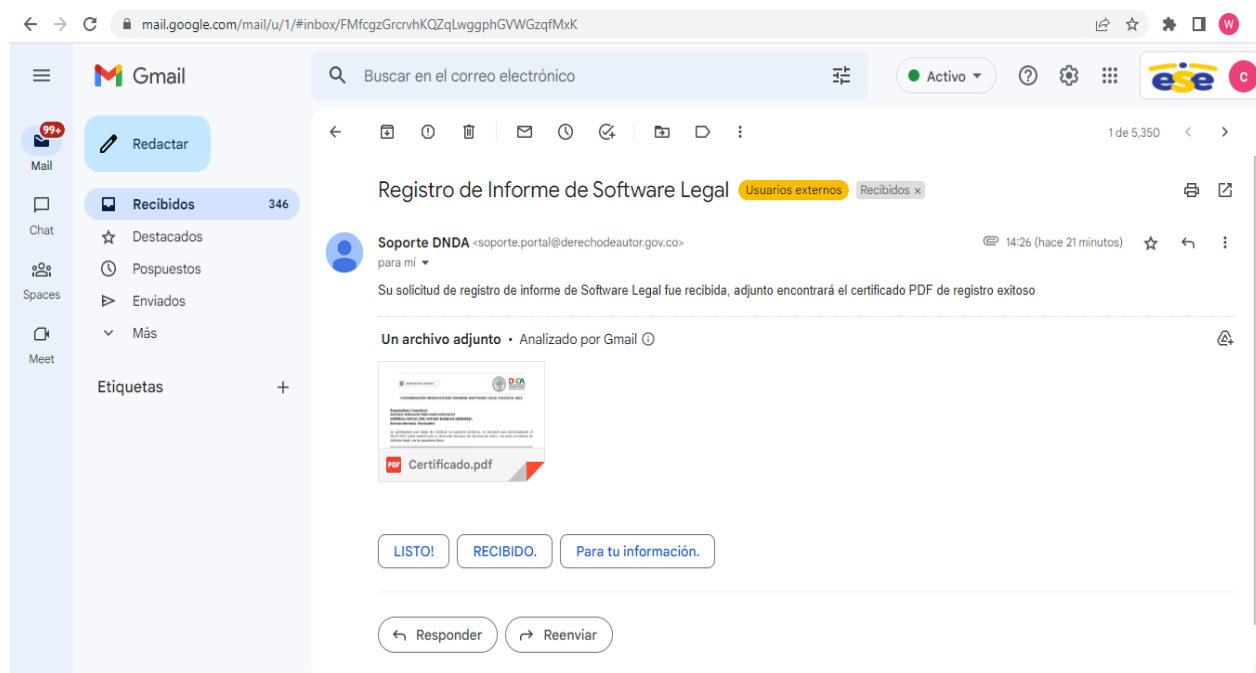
mail.google.com/mail/u/1/#inbox/FMfcgzGrcrvhKQZqLwggphGVWGzqfMxK

Gmail

Buscar en el correo electrónico

Activo

ese

C

W

99+

Mail

Chat

Spaces

Meet

Redactar

Recibidos 346

Destacados

Pospuestos

Enviados

Más

Etiquetas +

1 de 5,350

Registro de Informe de Software Legal Usuarios externos Recibidos ×

Soporte DNDA <soporte.portal@derechodeautor.gov.co>

para mi

14:26 (hace 21 minutos)

Su solicitud de registro de informe de Software Legal fue recibida, adjunto encontrará el certificado PDF de registro exitoso

Un archivo adjunto • Analizado por Gmail

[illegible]

Certificado.pdf

LISTO!

RECIBIDO.

Para tu información.

Responder

Reenviar